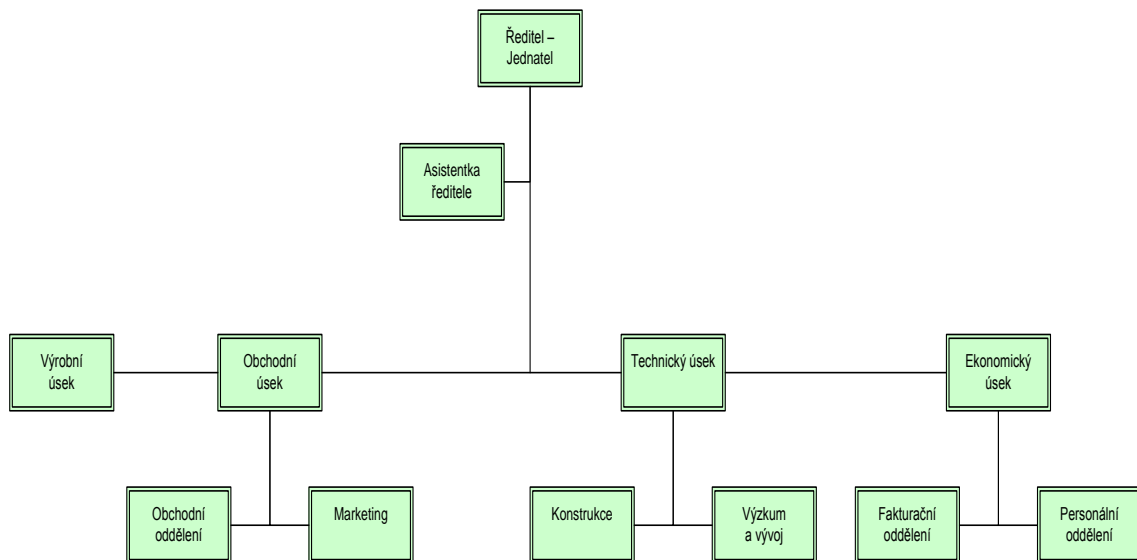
Ředitel – Jednatel

Asistentka ředitele

Výrobní úsek

Obchodní úsek

Technický úsek

Ekonomický úsek

Obchodní oddělení

Marketing

Konstrukce

Výzkum a vývoj

Fakturační oddělení

Personální oddělení